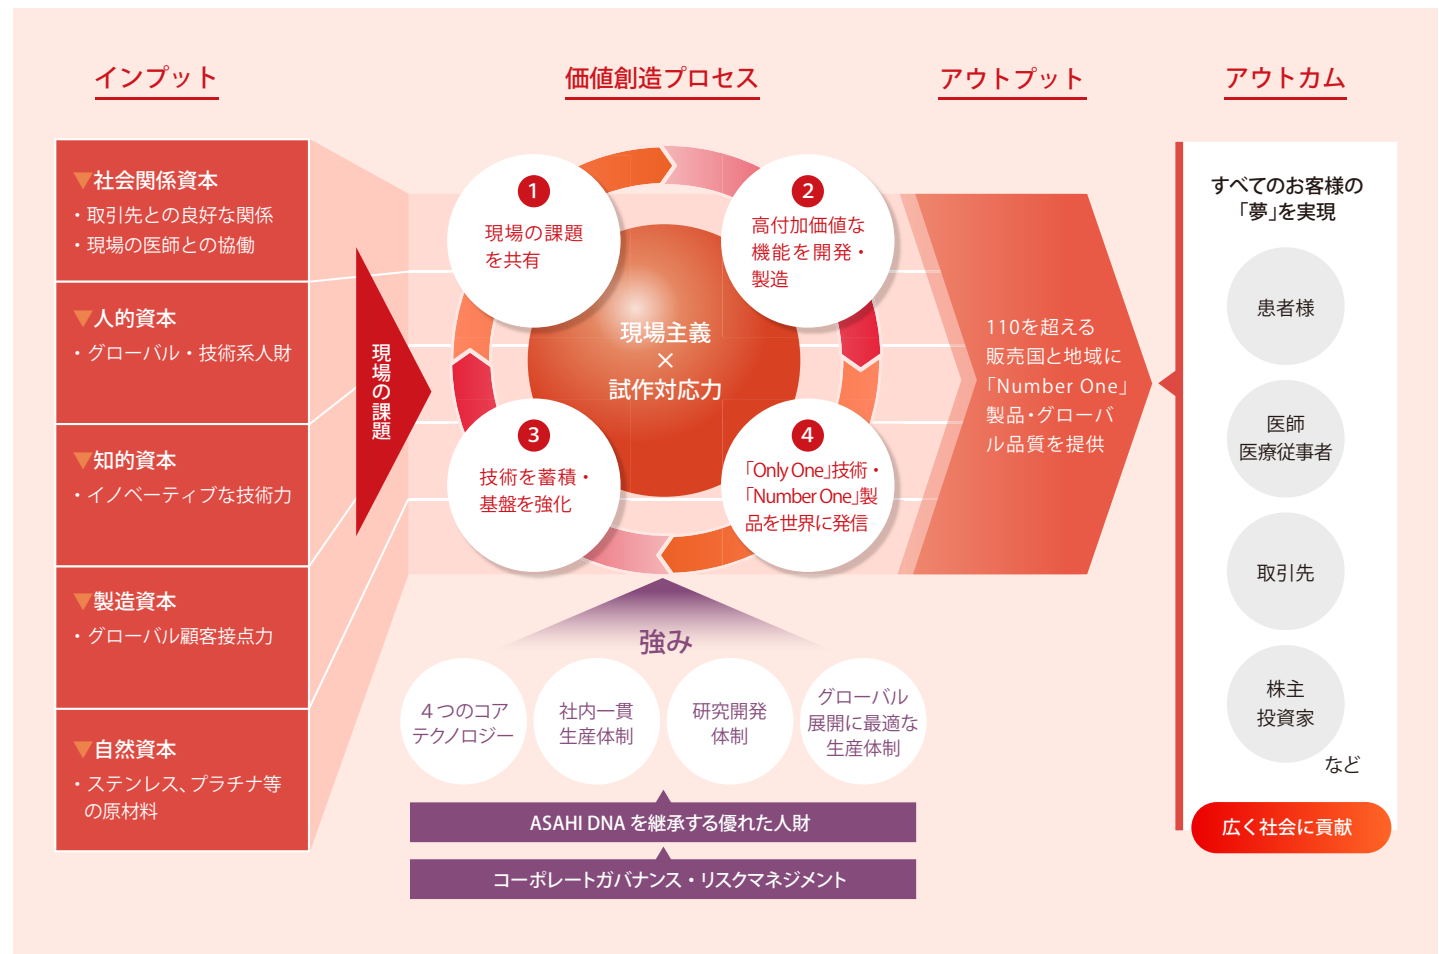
インプット

価値創造プロセス

アウトプット

アウトカム

▼社会関係資本
・取引先との良好な関係
・現場の医師との協働

▼人的資本
・グローバル・技術系人財

▼知的資本
・イノベーティブな技術力

▼製造資本
・グローバル顧客接点力

▼自然資本
・ステンレス、プラチナ等の原材料

現場の課題

1
現場の課題を共有

2
高付加価値な機能を開発・製造

現場主義
×
試作対応力

3
技術を蓄積・基盤を強化

4
「Only One」技術・「Number One」製品を世界に発信

110を超える販売国と地域に「Number One」製品・グローバル品質を提供

強み

4つのコアテクノロジー

社内一貫生産体制

研究開発体制

グローバル展開に最適な生産体制

ASAHI DNA を継承する優れた人財

コーポレートガバナンス・リスクマネジメント

すべてのお客様の「夢」を実現

患者様

医師
医療従事者

取引先

株主
投資家

など

広く社会に貢献